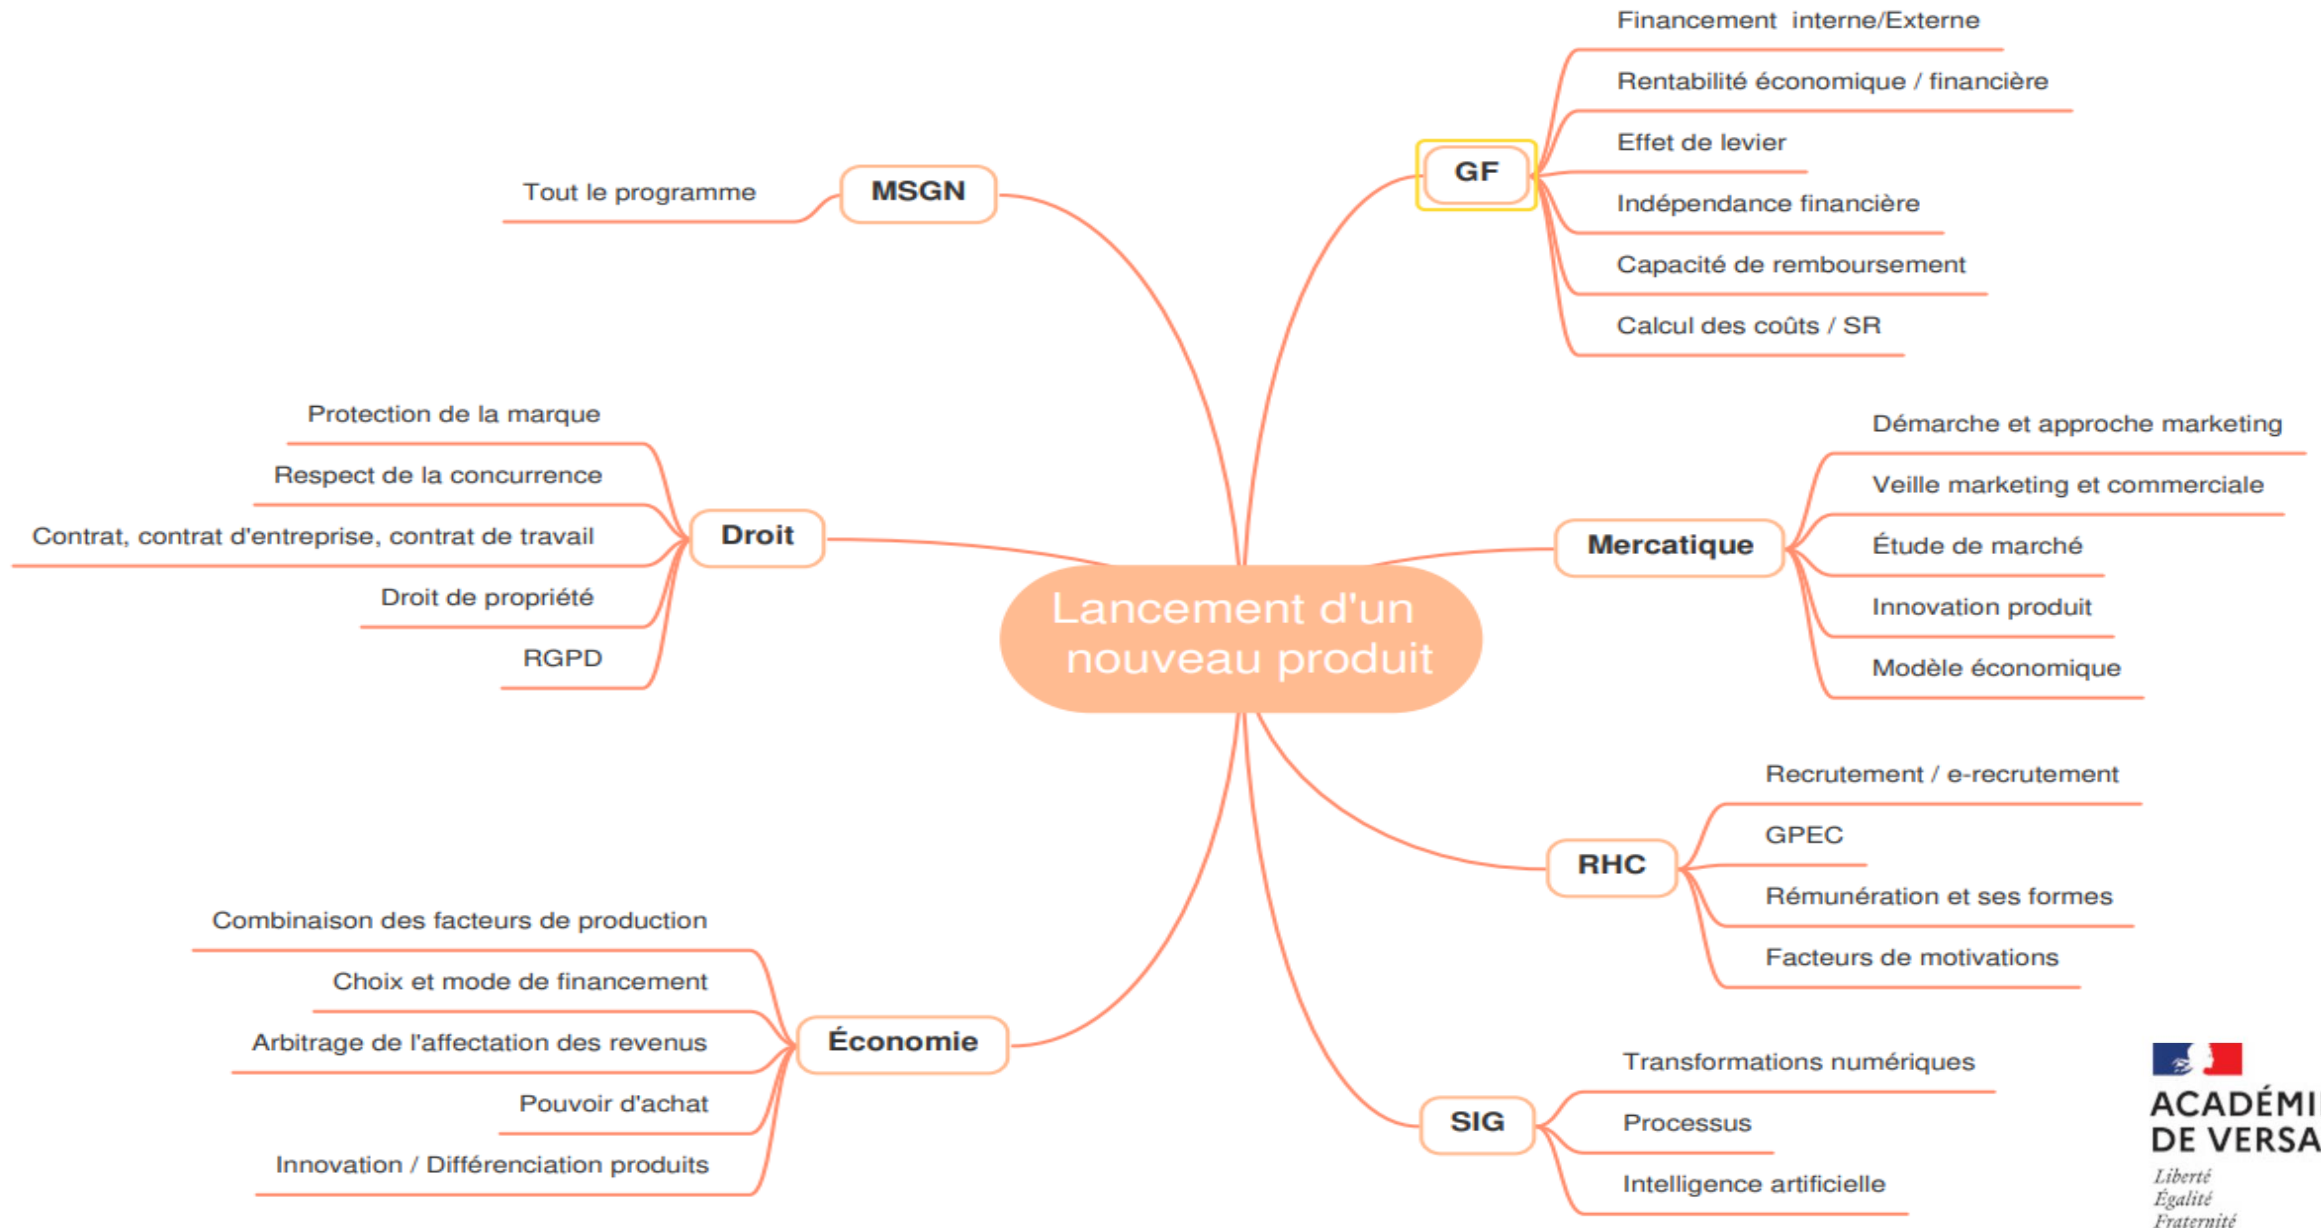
Lancement d'un nouveau produit

MSGN

Tout le programme

GF

Financement interne/Externe

Rentabilité économique / financière

Effet de levier

Indépendance financière

Capacité de remboursement

Calcul des coûts / SR

Droit

Protection de la marque

Respect de la concurrence

Contrat, contrat d'entreprise, contrat de travail

Droit de propriété

RGPD

Mercatique

Démarche et approche marketing

Veille marketing et commerciale

Étude de marché

Innovation produit

Modèle économique

RHC

Recrutement / e-recrutement

GPEC

Rémunération et ses formes

Facteurs de motivations

Économie

Combinaison des facteurs de production

Choix et mode de financement

Arbitrage de l'affectation des revenus

Pouvoir d'achat

Innovation / Différenciation produits

SIG

Transformations numériques

Processus

Intelligence artificielle

ACADÉMI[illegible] DE VERSA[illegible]
Liberté
Égalité
Fraternité